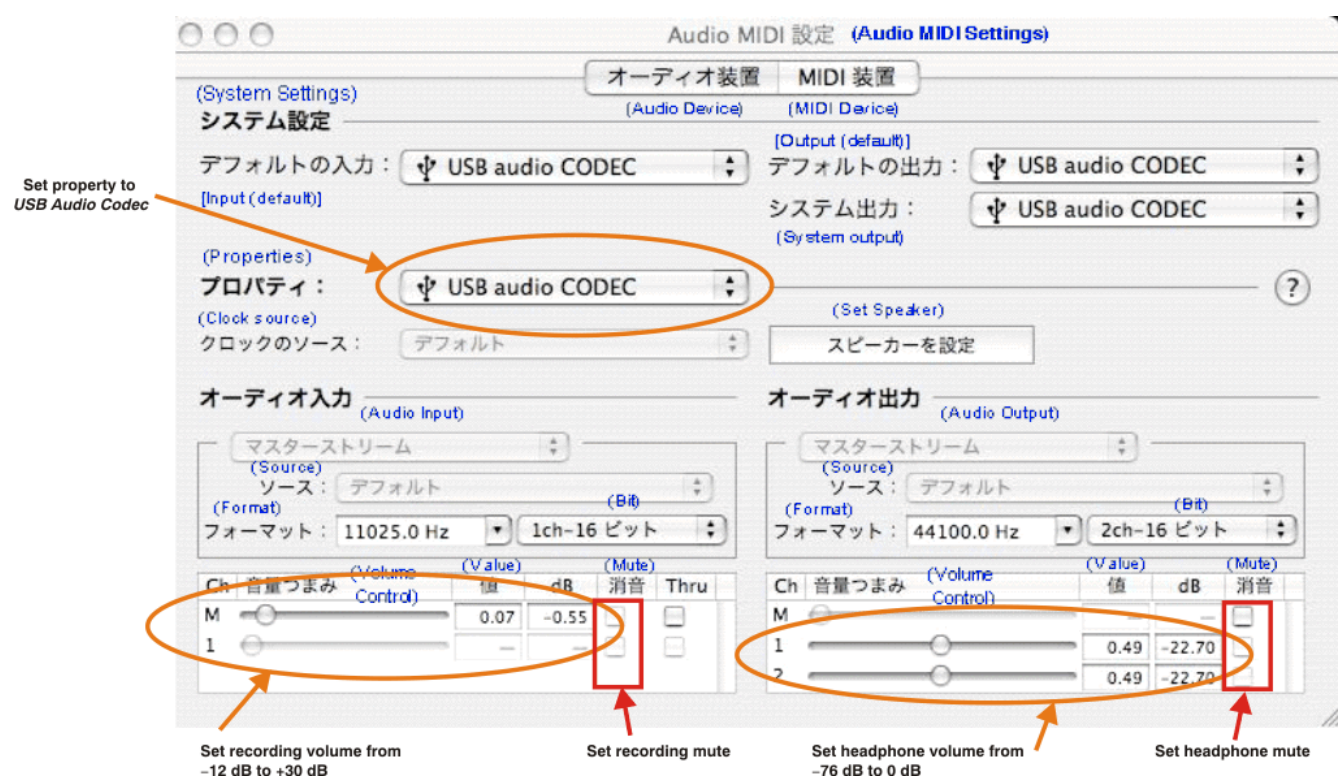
Audio MIDI 設定 (Audio MIDI Settings)

オーディオ装置 MIDI 装置
(Audio Device) (MIDI Device)

(System Settings)
システム設定

デフォルトの入力： USB audio CODEC
[Input (default)]

[Output (default)]
デフォルトの出力： USB audio CODEC

システム出力： USB audio CODEC
(System output)

Set property to
USB Audio Codec

(Properties)
プロパティ： USB audio CODEC

?

(Clock source)
クロックのソース： デフォルト

(Set Speaker)
スピーカーを設定

オーディオ入力 (Audio Input)

マスターストリーム
(Source)
ソース： デフォルト
(Format) (Bit)
フォーマット： 11025.0 Hz 1ch-16 ビット

| Ch | 音量つまみ (Volume Control) | (Value) 値 | dB | (Mute) 消音 | Thru |
|---|---|---|---|---|---|
| M | | 0.07 | -0.55 | | |
| 1 | | — | — | | |

オーディオ出力 (Audio Output)

マスターストリーム
(Source)
ソース： デフォルト
(Format) (Bit)
フォーマット： 44100.0 Hz 2ch-16 ビット

| Ch | 音量つまみ (Volume Control) | (Value) 値 | dB | (Mute) 消音 |
|---|---|---|---|---|
| M | | — | — | |
| 1 | | 0.49 | -22.70 | |
| 2 | | 0.49 | -22.70 | |

Set recording volume from
-12 dB to +30 dB

Set recording mute

Set headphone volume from
-76 dB to 0 dB

Set headphone mute